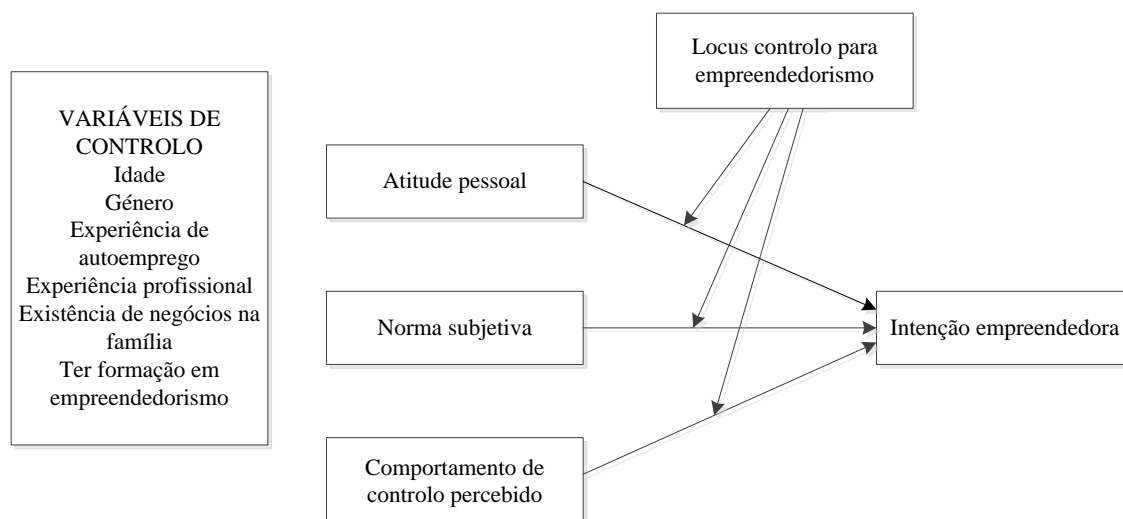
VARIÁVEIS DE CONTROLO
Idade
Género
Experiência de autoemprego
Experiência profissional
Existência de negócios na família
Ter formação em empreendedorismo

Locus controlo para empreendedorismo

Atitude pessoal

Norma subjetiva

Comportamento de controlo percebido

Intenção empreendedora